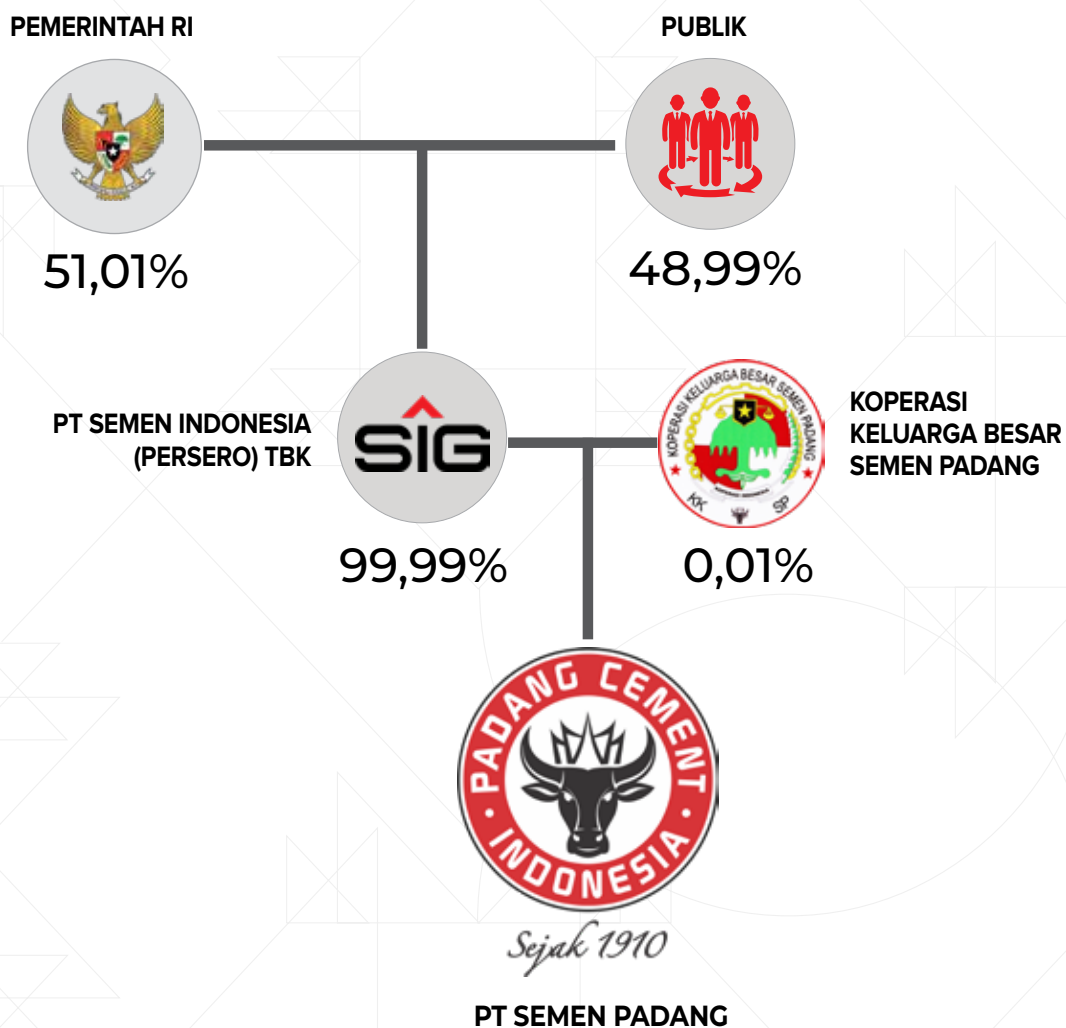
PEMERINTAH RI

51,01%

PUBLIK

48,99%

PT SEMEN INDONESIA (PERSERO) TBK

SIG

99,99%

KOPERASI KELUARGA BESAR SEMEN PADANG

KOPERASI KELUARGA BESAR SEMEN PADANG

KK SP

0,01%

PADANG CEMENT INDONESIA

Sejak 1910

PT SEMEN PADANG